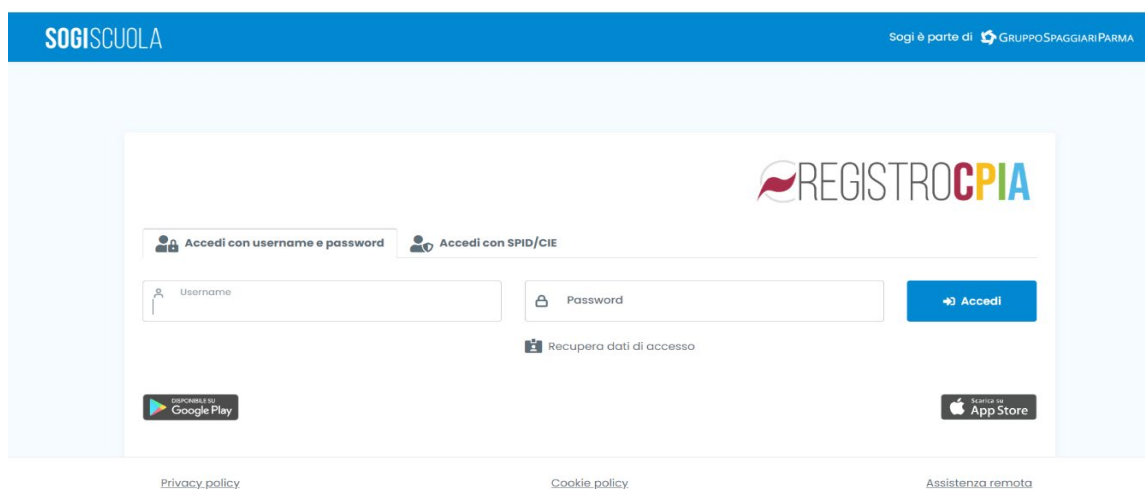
SOGISCUOLA

Sogi è parte di GRUPPOSPAGGIARIPARMA

REGISTROCPIA

Accedi con username e password

Accedi con SPID/CIE

Username

Password

Accedi

Recupera dati di accesso

DISPONIBILE SU Google Play

Scarica su App Store

Privacy policy

Cookie policy

Assistenza remota